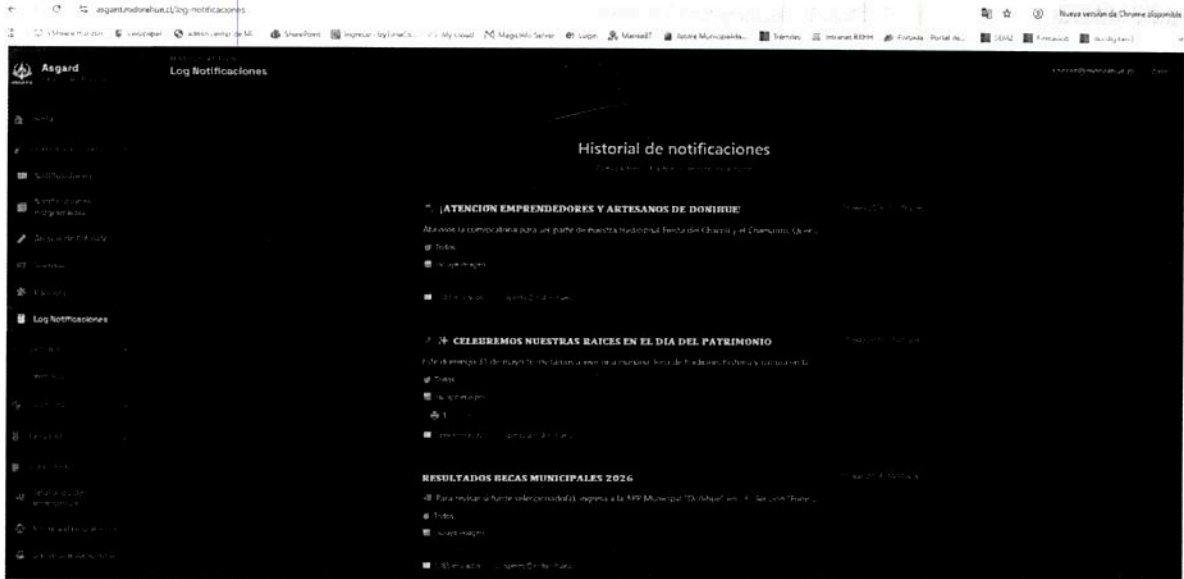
asgard.mdonihue.cl/log-notificaciones

Nueva versión de Chrome disponible

Asgard

Log Notificaciones

Log Notificaciones

Historial de notificaciones

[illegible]

¡ATENCION EMPRENDEDORES Y ARTESANOS DE DONIHUE!

Abrimos la convocatoria para ser parte de nuestra tradicional Fiesta del Chacolí y el Chamanto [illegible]

Todos

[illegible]

✨ CELEBREMOS NUESTRAS RAICES EN EL DIA DEL PATRIMONIO

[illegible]

Todos

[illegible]

RESULTADOS BECAS MUNICIPALES 2026

Para revisar si fuiste seleccionado(a), ingresa a la APP Municipal "Di Donihue" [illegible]

Todos

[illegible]